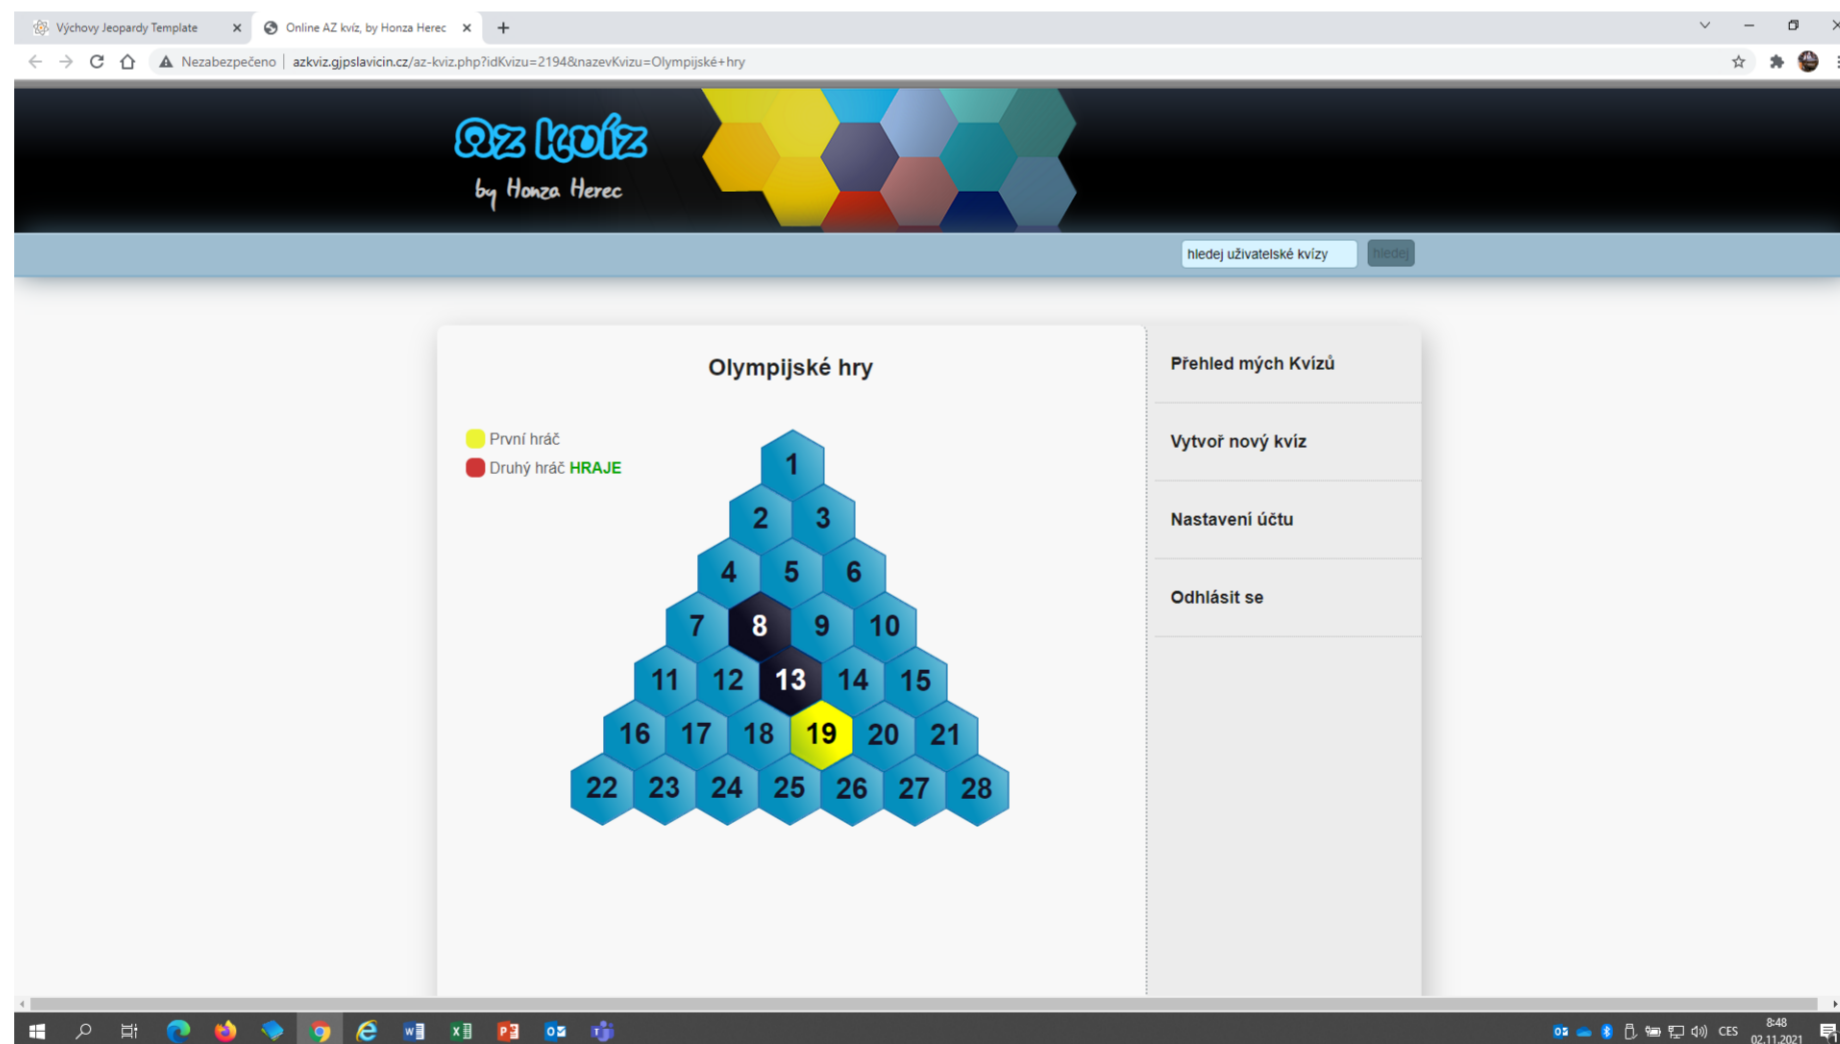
Výchovy Jeopardy Template
Online AZ kvíz, by Honza Herec

Nezabezpečeno | azkviz.gjpslavicin.cz/az-kviz.php?idKvizu=2194&nazevKvizu=Olympijské+hry

Az kvíz
by Honza Herec

hledej uživatelské kvízy
hledej

Olympijské hry

První hráč
Druhý hráč HRAJE

1
2 3
4 5 6
7 8 9 10
11 12 13 14 15
16 17 18 19 20 21
22 23 24 25 26 27 28

Přehled mých Kvízů

Vytvoř nový kvíz

Nastavení účtu

Odhlásit se

CES
8:48
02.11.2021